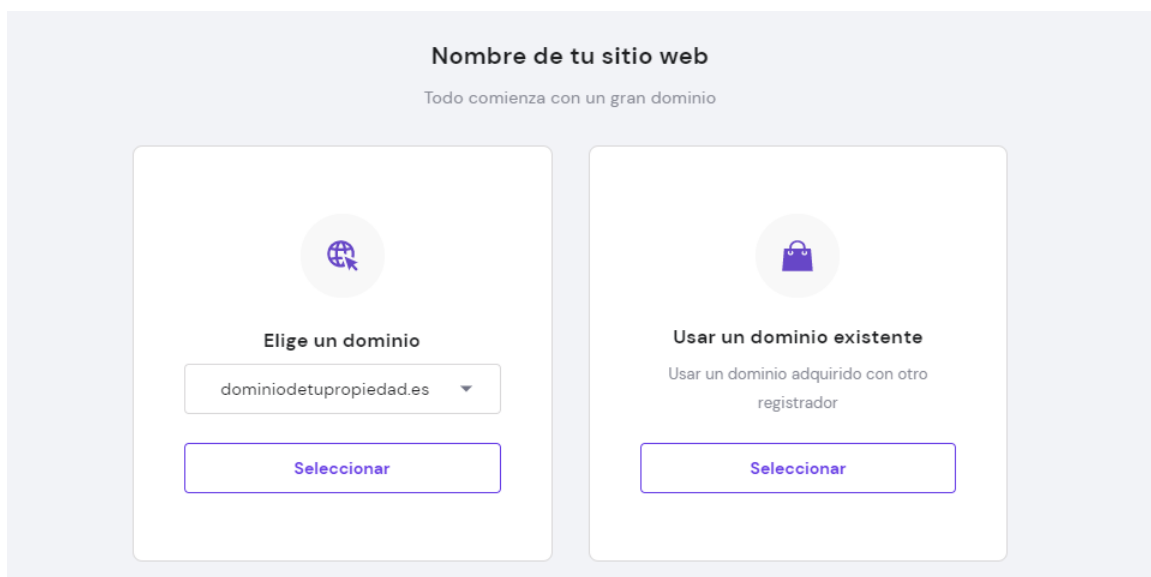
Nombre de tu sitio web

Todo comienza con un gran dominio

Elige un dominio

dominiodetupropiedad.es

Seleccionar

Usar un dominio existente

Usar un dominio adquirido con otro registrador

Seleccionar